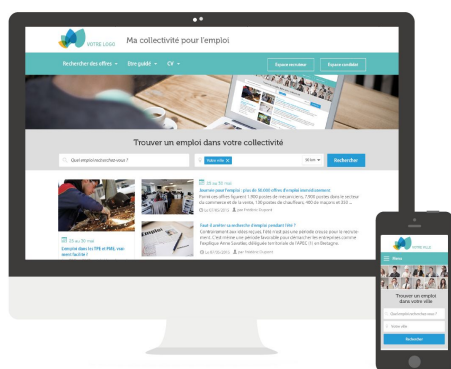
VOTRE LOGO

Ma collectivité pour l'emploi

Rechercher des offres
Site guidé
CV

Espace recruteur
Espace candidat

Trouver un emploi dans votre collectivité

Quel emploi recherchez-vous ?

Votre ville

10 km

Rechercher

23 au 30 mai

Journée pour l'emploi : plus de 30.000 offres d'emploi immédiatement
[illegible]

Le 07/05/2015 par Frédéric Dupont

Tout à prévoir sa recherche d'emploi pendant l'été ?
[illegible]

Le 07/05/2015 par Frédéric Dupont

23 au 30 mai

L'emploi dans les TPE et PME, mon avenir facilité ?

VOTRE VILLE

Menu

Trouver un emploi dans votre ville

Quel emploi recherchez-vous ?

Votre ville

Rechercher